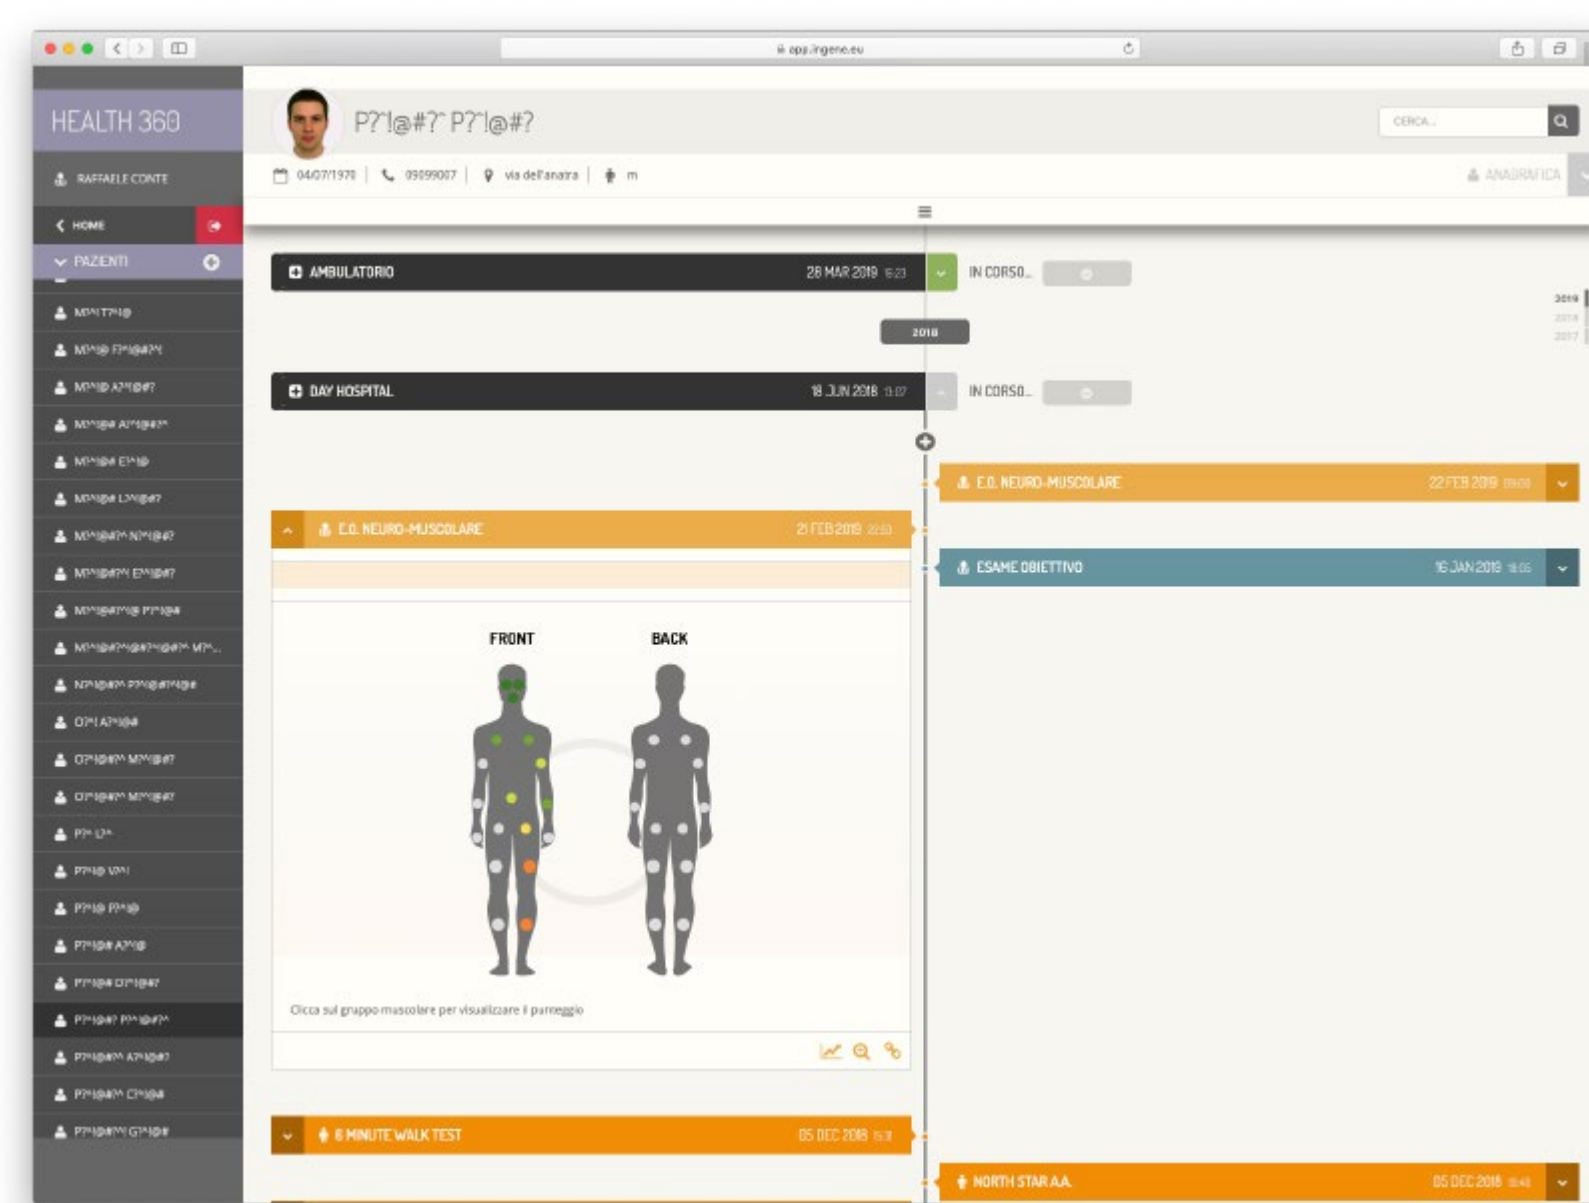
app.ingene.eu

HEALTH 360

RAFFAELE CONTE

HOME

PAZIENTI

M?^I T?^I@

M?^I@ F?^I@#?^I

M?^I@ A?^I@#?

M?^I@# A?^I@#?^

M?^I@# E?^I@

M?^I@# L?^I@#?

M?^I@#?^ N?^I@#?

M?^I@#?^ E?^I@#?

M?^I@#?^I@ P?^I@#

M?^I@#?^I@#?^I@#?^ M?^...

N?^I@#?^ P?^I@#?^I@#

O?^I A?^I@#

O?^I@#?^ M?^I@#?

O?^I@#?^ M?^I@#?

P?^ I?^

P?^I@ V?^I

P?^I@ P?^I@

P?^I@# A?^I@

P?^I@# O?^I@#?

P?^I@#? P?^I@#?^

P?^I@#?^ A?^I@#?

P?^I@#?^ C?^I@#

P?^I@#?^ G?^I@#

P?'!@#?' P?'!@#?

CERCA...

04/07/1970 | 09099007 | via dell'anatra | m

ANAGRAFICA

AMBULATORIO 28 MAR 2019 15:23

IN CORSO...

2018

2019
2018
2017

DAY HOSPITAL 18 JUN 2018 13:07

IN CORSO...

E.O. NEURO-MUSCOLARE 22 FEB 2019 09:00

E.O. NEURO-MUSCOLARE 21 FEB 2019 22:53

ESAME OBIETTIVO 16 JAN 2019 18:05

FRONT

BACK

Clicca sul gruppo muscolare per visualizzare il punteggio

6 MINUTE WALK TEST 05 DEC 2018 15:11

NORTH STAR A.A. 05 DEC 2018 15:40